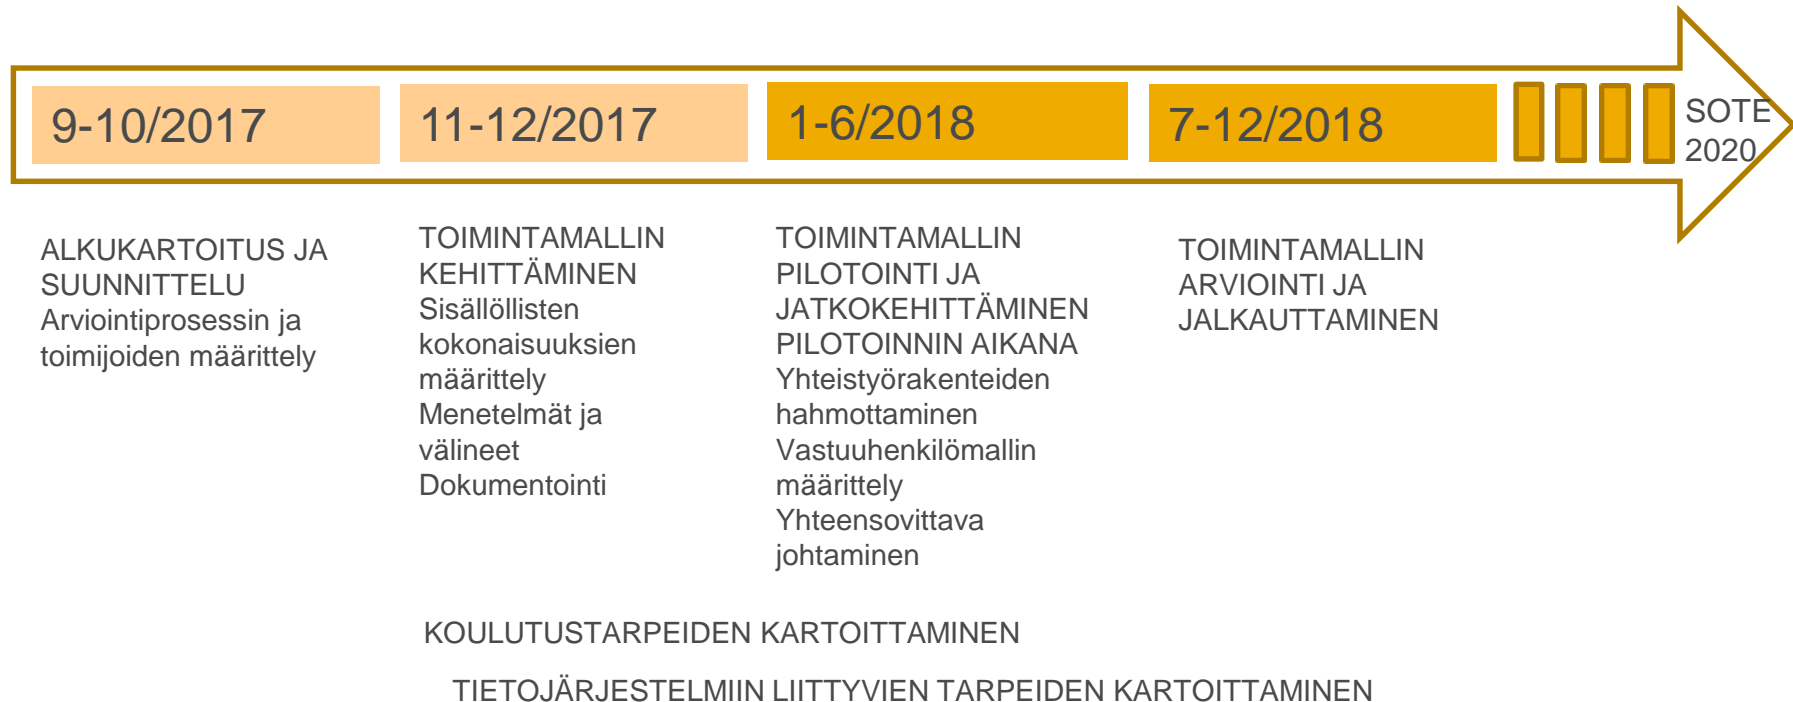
9-10/2017

11-12/2017

1-6/2018

7-12/2018

SOTE 2020

ALKUKARTOITUS JA SUUNNITTELU
Arviointiprosessin ja toimijoiden määrittely

TOIMINTAMALLIN KEHITTÄMINEN
Sisällöllisten kokonaisuuksien määrittely
Menetelmät ja välineet
Dokumentointi

TOIMINTAMALLIN PILOTOINTI JA JATKOKEHITTÄMINEN PILOTOINNIN AIKANA
Yhteistyörakenteiden hahmottaminen
Vastuuhenkilömallin määrittely
Yhteensovittava johtaminen

TOIMINTAMALLIN ARVIOINTI JA JALKAUTTAMINEN

KOULUTUSTARPEIDEN KARTOITTAMINEN

TIETOJÄRJESTELMIIN LIITTYVIEN TARPEIDEN KARTOITTAMINEN